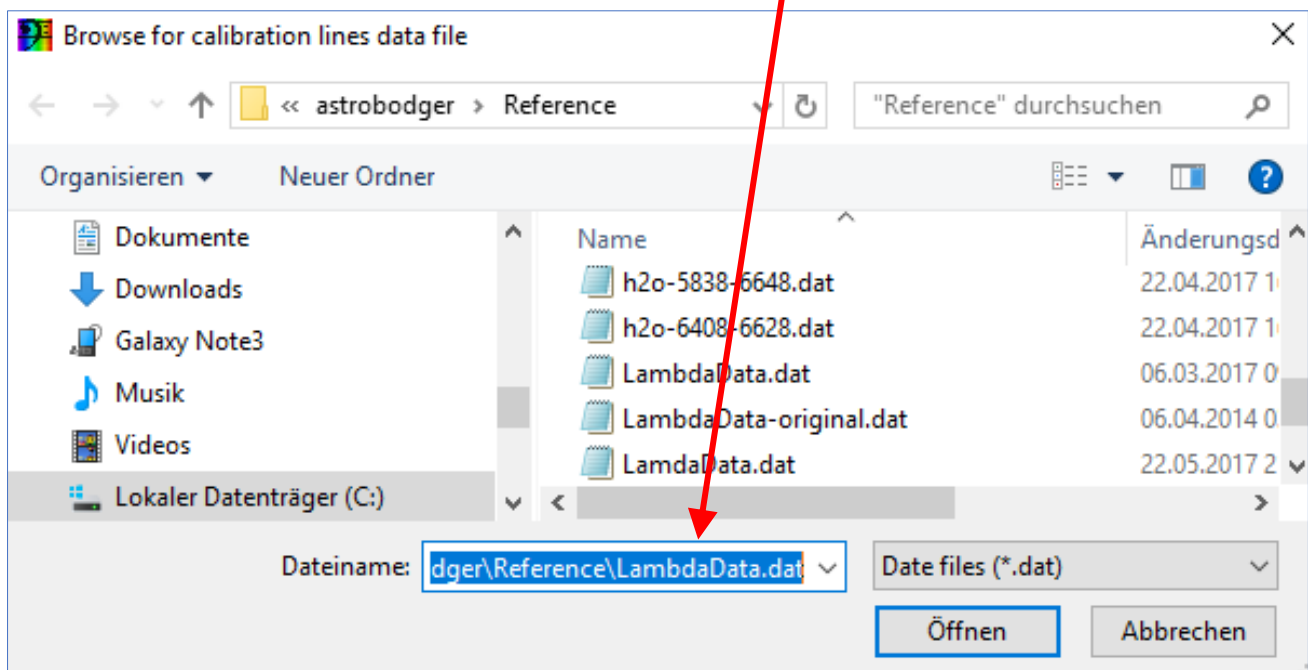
Browse for calibration lines data file

« astrobodger › Reference

"Reference" durchsuchen

Organisieren ▾ Neuer Ordner

Dokumente
Downloads
Galaxy Note3
Musik
Videos
Lokaler Datenträger (C:)

| Name | Änderungsd |
|---|---|
| h2o-5838-6648.dat | 22.04.2017 1 |
| h2o-6408-6628.dat | 22.04.2017 1 |
| LambdaData.dat | 06.03.2017 0 |
| LambdaData-original.dat | 06.04.2014 0 |
| LamdaData.dat | 22.05.2017 2 |

Dateiname: dger\Reference\LambdaData.dat

Date files (*.dat)

Öffnen Abbrechen